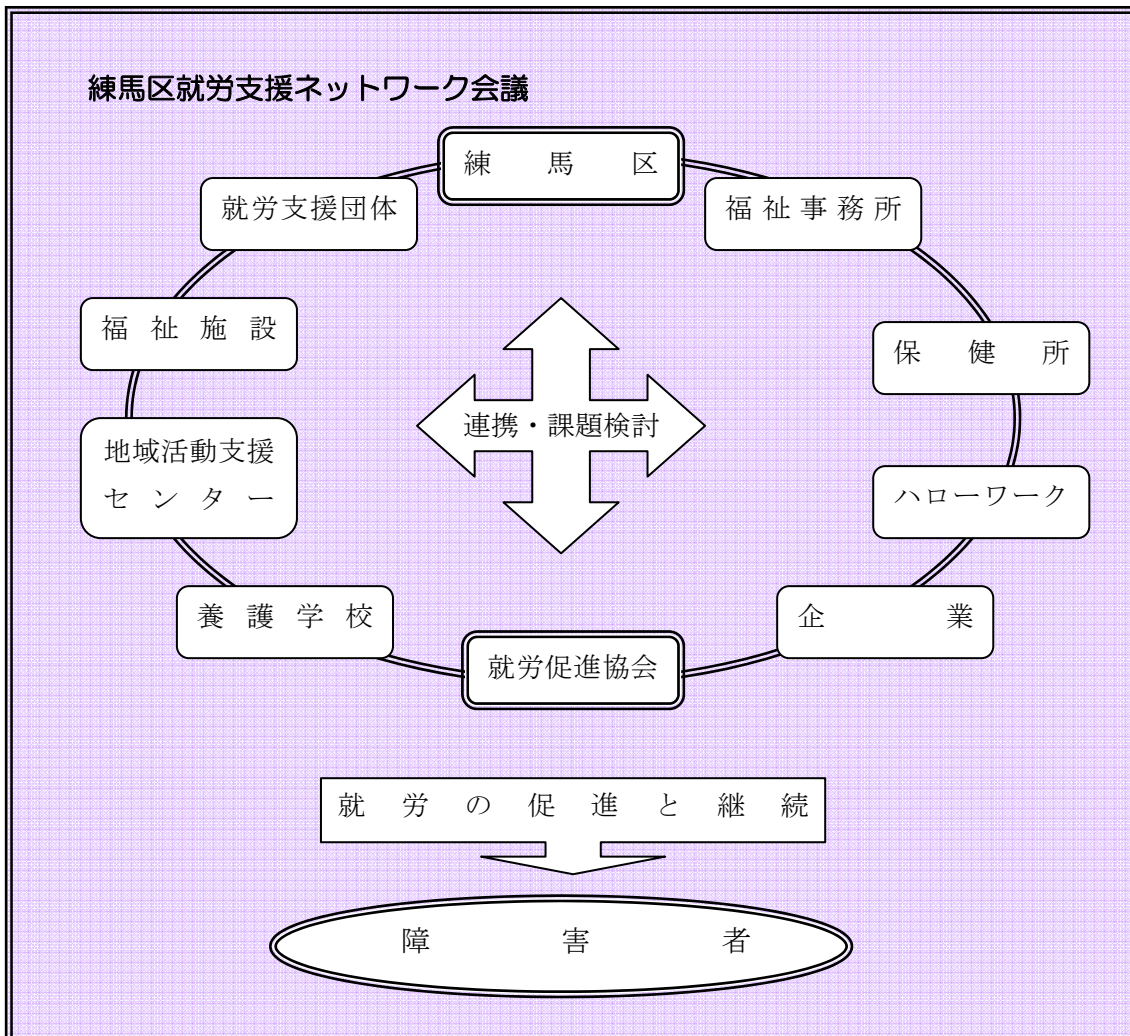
練馬区就労支援ネットワーク会議

練　馬　区

福祉事務所

保　健　所

ハローワーク

企　　業

就労促進協会

養護学校

地域活動支援センター

福祉施設

就労支援団体

連携・課題検討

就　労　の　促　進　と　継　続

障　害　者